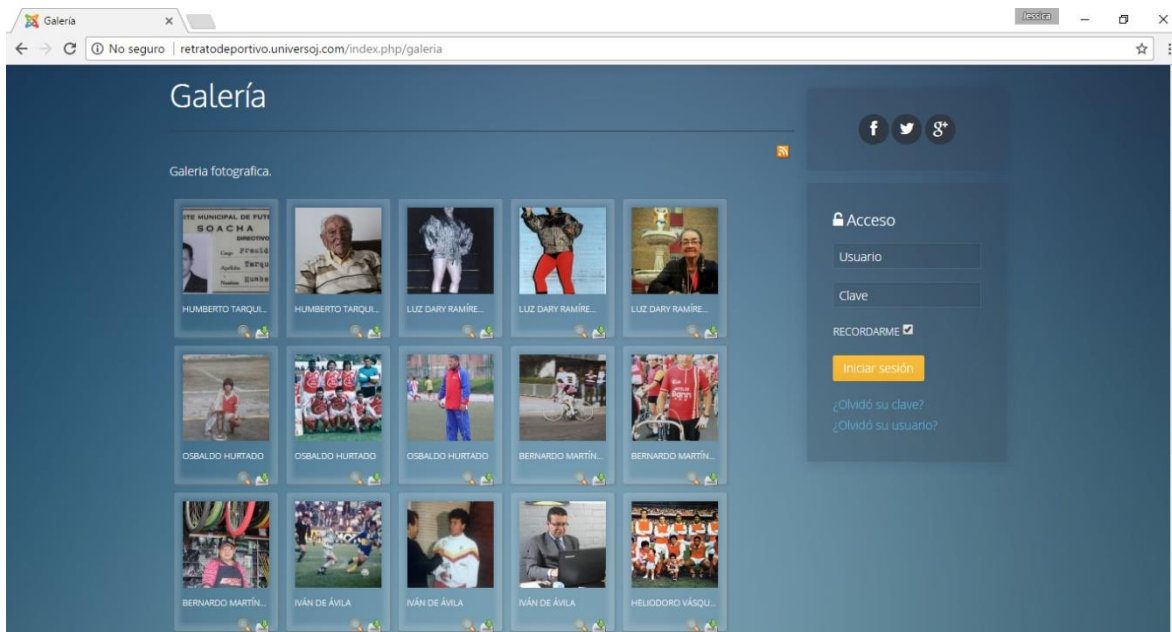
Galería ×

Jessica

← → C ⓘ No seguro | retratodeportivo.universoj.com/index.php/galeria

Galería

Galeria fotografica.

TE MUNICIPAL DE FUT
SOACHA
DIRECTIVO

HUMBERTO TARQUI...

HUMBERTO TARQUI...

LUZ DARY RAMÍRE...

LUZ DARY RAMÍRE...

LUZ DARY RAMÍRE...

OSBALDO HURTADO

OSBALDO HURTADO

OSBALDO HURTADO

BERNARDO MARTÍN...

BERNARDO MARTÍN...

BERNARDO MARTÍN...

IVÁN DE ÁVILA

IVÁN DE ÁVILA

IVÁN DE ÁVILA

HELIODORO VÁSQU...

f 𝕏 g+

Acceso

Usuario

Clave

RECORDARME

Iniciar sesión

¿Olvidó su clave?

¿Olvidó su usuario?